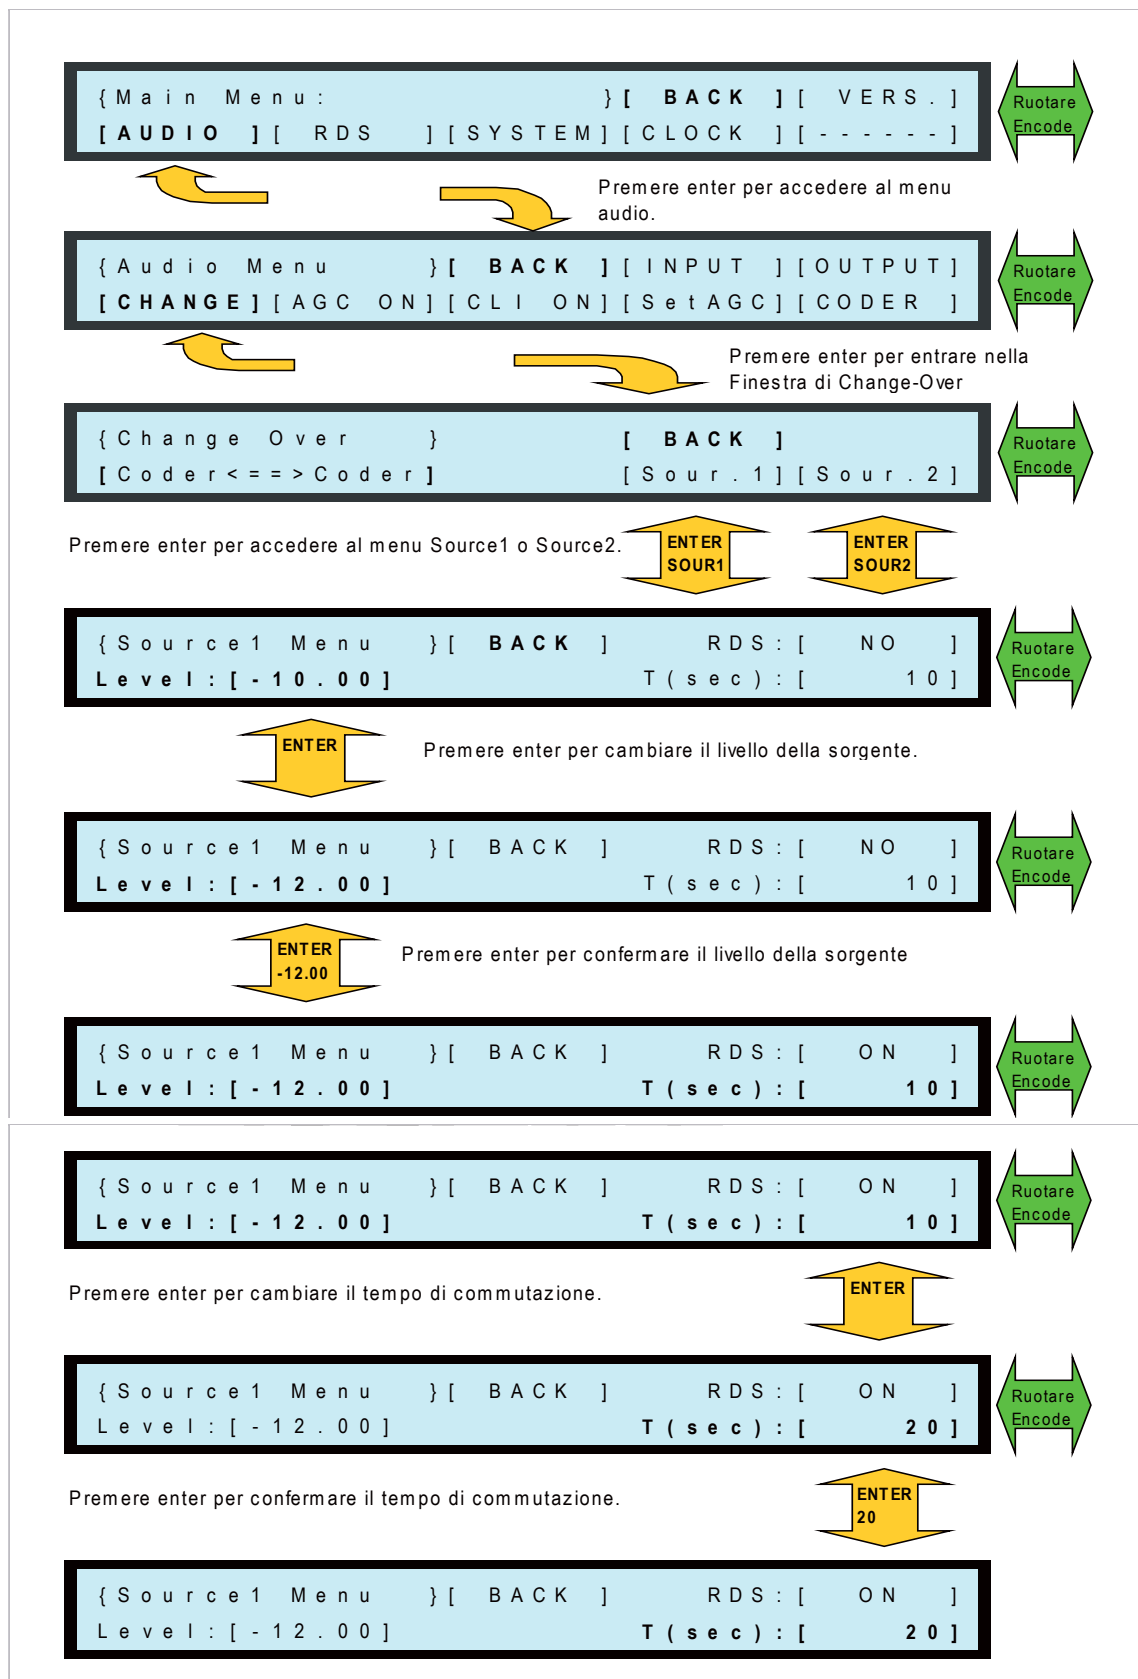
{Main Menu: }[ BACK ][ VERS.]
[AUDIO ][ RDS ][SYSTEM][CLOCK ][------]

Ruotare Encode

Premere enter per accedere al menu audio.

{Audio Menu }[ BACK ][INPUT ][OUTPUT]
[CHANGE][AGC ON][CLI ON][SetAGC][CODER ]

Ruotare Encode

Premere enter per entrare nella Finestra di Change-Over

{Change Over } [ BACK ]
[Coder<==>Coder] [Sour.1][Sour.2]

Ruotare Encode

Premere enter per accedere al menu Source1 o Source2.

ENTER SOUR1

ENTER SOUR2

{Source1 Menu }[ BACK ] RDS:[ NO ]
Level:[-10.00] T(sec):[ 10]

Ruotare Encode

ENTER

Premere enter per cambiare il livello della sorgente.

{Source1 Menu }[ BACK ] RDS:[ NO ]
Level:[-12.00] T(sec):[ 10]

Ruotare Encode

ENTER -12.00

Premere enter per confermare il livello della sorgente

{Source1 Menu }[ BACK ] RDS:[ ON ]
Level:[-12.00] T(sec):[ 10]

Ruotare Encode

{Source1 Menu }[ BACK ] RDS:[ ON ]
Level:[-12.00] T(sec):[ 10]

Ruotare Encode

Premere enter per cambiare il tempo di commutazione.

ENTER

{Source1 Menu }[ BACK ] RDS:[ ON ]
Level:[-12.00] T(sec):[ 20]

Ruotare Encode

Premere enter per confermare il tempo di commutazione.

ENTER 20

{Source1 Menu }[ BACK ] RDS:[ ON ]
Level:[-12.00] T(sec):[ 20]